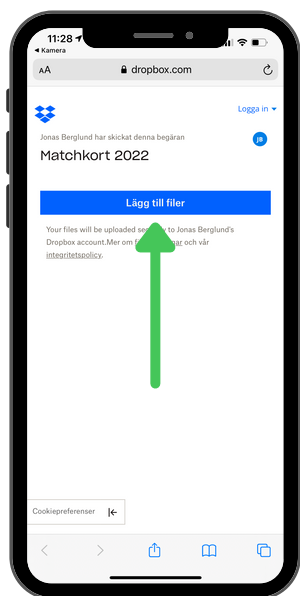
11:28
◂ Kamera
AA dropbox.com

Logga in ▾

Jonas Berglund har skickat denna begäran
JB
Matchkort 2022

Lägg till filer

Your files will be uploaded se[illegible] to Jonas Berglund's Dropbox account.Mer om f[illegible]gar och vår integritetspolicy.

Cookiepreferenser